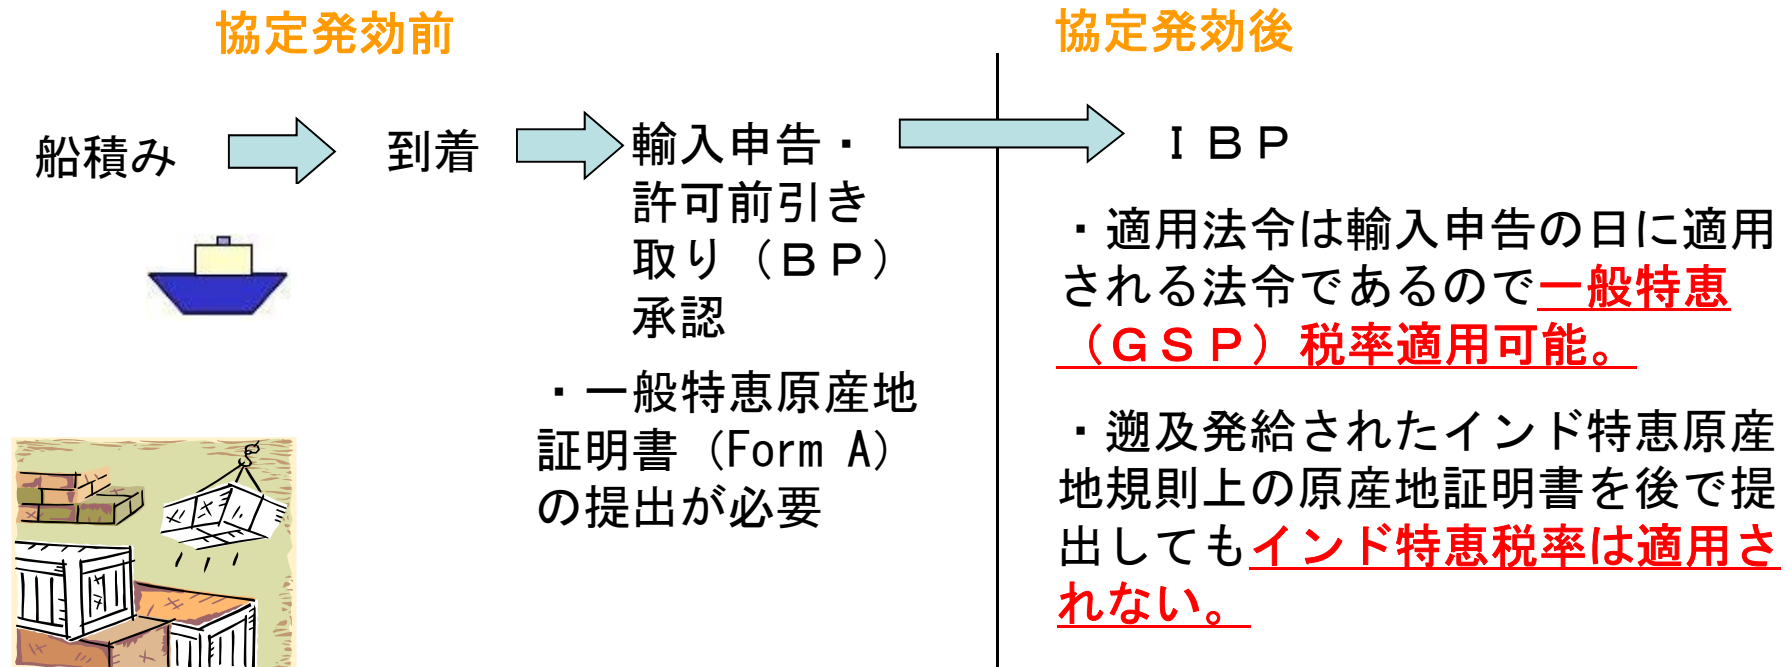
協定発効前

協定発効後

船積み

到着

輸入申告・許可前引き取り（ＢＰ）承認

ＩＢＰ

・一般特恵原産地証明書（Form A）の提出が必要

・適用法令は輸入申告の日に適用される法令であるので一般特恵（ＧＳＰ）税率適用可能。

・遡及発給されたインド特恵原産地規則上の原産地証明書を後で提出してもインド特恵税率は適用されない。